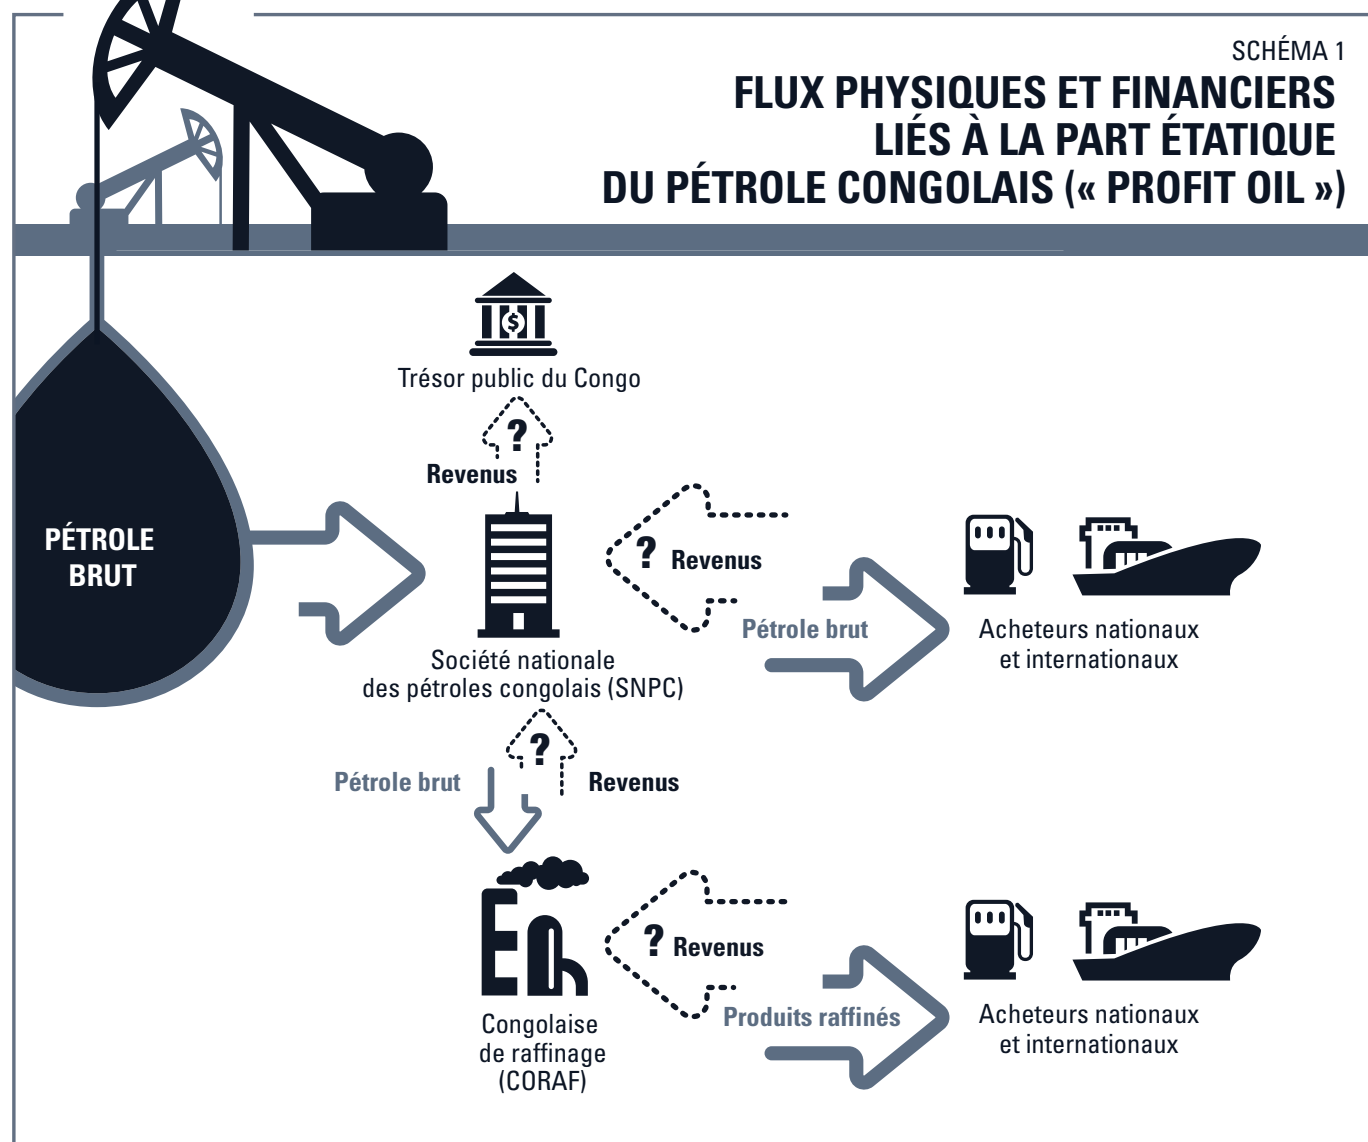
SCHÉMA 1

FLUX PHYSIQUES ET FINANCIERS LIÉS À LA PART ÉTATIQUE DU PÉTROLE CONGOLAIS (« PROFIT OIL »)

PÉTROLE BRUT

Trésor public du Congo

?

Revenus

? Revenus

Pétrole brut

Société nationale des pétroles congolais (SNPC)

Acheteurs nationaux et internationaux

?

Pétrole brut

Revenus

? Revenus

Produits raffinés

Congolaise de raffinage (CORAF)

Acheteurs nationaux et internationaux